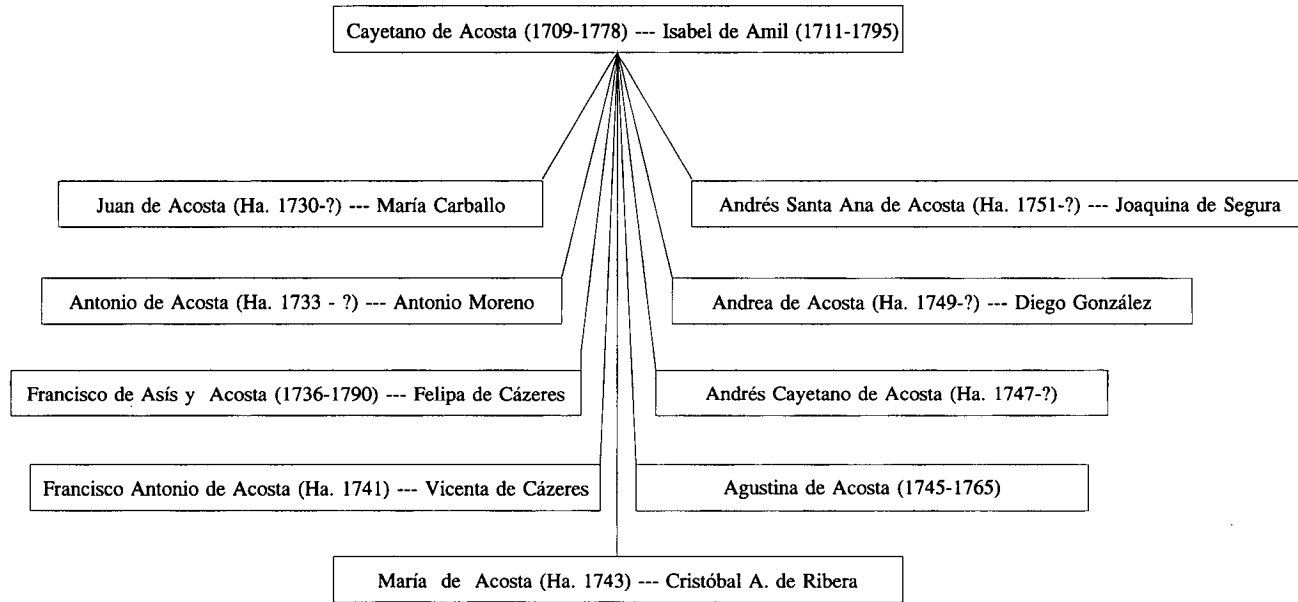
Cayetano de Acosta (1709-1778) --- Isabel de Amil (1711-1795)

Juan de Acosta (Ha. 1730-?) --- María Carballo

Andrés Santa Ana de Acosta (Ha. 1751-?) --- Joaquina de Segura

Antonio de Acosta (Ha. 1733 - ?) --- Antonio Moreno

Andrea de Acosta (Ha. 1749-?) --- Diego González

Francisco de Asís y Acosta (1736-1790) --- Felipa de Cázeres

Andrés Cayetano de Acosta (Ha. 1747-?)

Francisco Antonio de Acosta (Ha. 1741) --- Vicenta de Cázeres

Agustina de Acosta (1745-1765)

María de Acosta (Ha. 1743) --- Cristóbal A. de Ribera